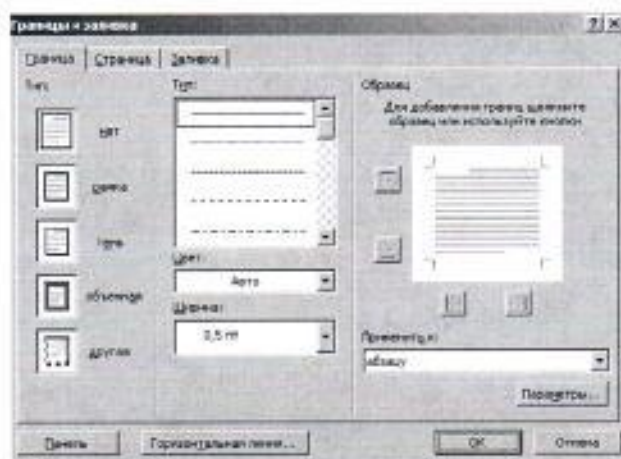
Границы и заливка

Граница | Страница | Заливка

Тип:
нет
рамка
тень
объемная
другая

Тип:

Цвет:
Авто

Ширина:
0,5 пт

Образец
Для добавления границ щелкните образец или используйте кнопки

Применить к:
абзацу

Параметры...

Панель | Горизонтальная линия... | OK | Отмена